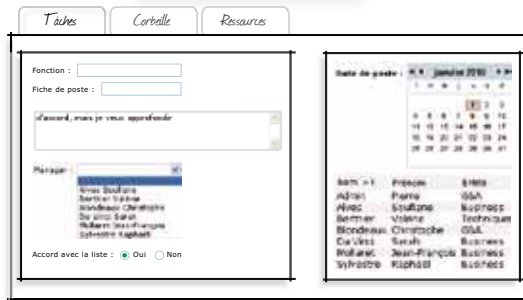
Tâches Corbeille Ressources

Fonction :

Fiche de poste :

d'accord, mais je veux approfondir

Manager :

Alvez Soufiane
Berthier Valérie
Blondeaux Christophe
Da silva Sarah
Mollaret Jean-François
Sylvestre Raphaël

Accord avec la liste : Oui Non

Date de poste : janvier 2010

| Nom | Prénom | Entité |
|---|---|---|
| Admin | Pierre | GSA |
| Alvez | Soufiane | Business |
| Berthier | Valérie | Technique |
| Blondeaux | Christophe | GSA |
| Da silva | Sarah | Business |
| Mollaret | Jean-François | Business |
| Sylvestre | Raphaël | Business |